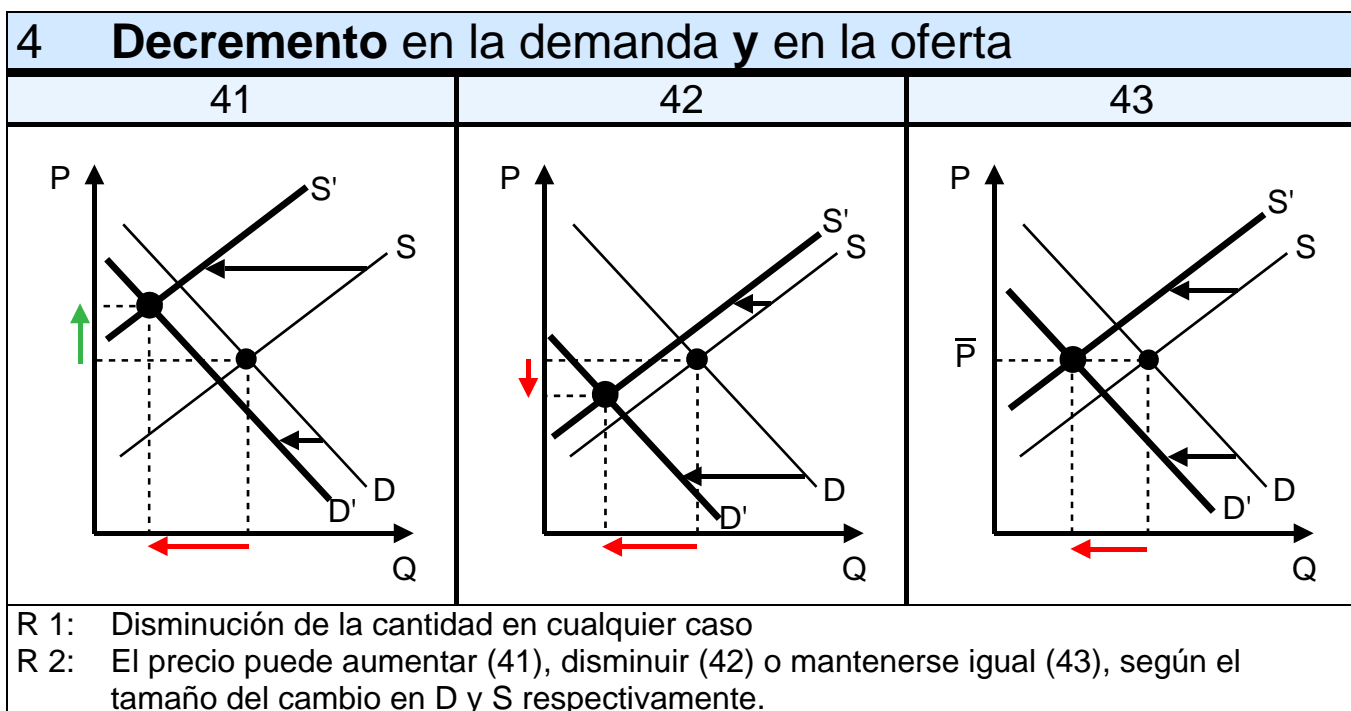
4 **Decremento** en la demanda **y** en la oferta

| 41 | 42 | 43 |
|---|---|---|
| P, S', S, D, D', Q | P, S', S, D, D', Q | P, S', S, $\overline{P}$, D, D', Q |

R 1: Disminución de la cantidad en cualquier caso

R 2: El precio puede aumentar (41), disminuir (42) o mantenerse igual (43), según el tamaño del cambio en D y S respectivamente.